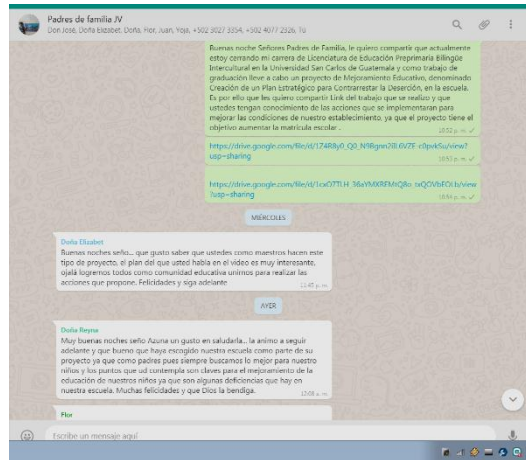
Padres de familia JV
Don José, Doña Elizabet, Doña Flor, Juan, Yoja, +502 3027 3354, +502 4077 2326, Tú

Buenas noche Señores Padres de Familia, le quiero compartir que actualmente estoy cerrando mi carrera de Licenciatura de Educación Proprimaria Bilingüe Intercultural en la Universidad San Carlos de Guatemala y como trabajo de graduación lleve a cabo un proyecto de Mejoramiento Educativo, denominado Creación de un Plan Estratégico para Contrarrestar la Deserción, en la escuela. Es por ello que les quiero compartir Link del trabajo que se realizo y que ustedes tengan conocimiento de las acciones que se implementaran para mejorar las condiciones de nuestro establecimiento, ya que el proyecto tiene el objetivo aumentar la matrícula escolar .
10:52 p. m.

https://drive.google.com/file/d/174R8y0_Q0_N9Bgnn2BL6VZE_c0pvk5u/view?usp=sharing
10:53 p. m.

https://drive.google.com/file/d/1cx07TLH_36aYMXRFMtQ8o_txQOVbFCiLb/view?usp=sharing
10:54 p. m.

MIÉRCOLES

Doña Elizabet
Buenas noches seño... que gusto saber que ustedes como maestros hacen este tipo de proyecto, el plan del que usted habla en el video es muy interesante, ojalá logremos todos como comunidad educativa unimos para realizar las acciones que propone. Felicidades y siga adelante
12:45 p. m.

AYER

Doña Reyna
Muy buenas noches seño Azuna un gusto en saludarla... la animo a seguir adelante y que bueno que haya escogido nuestra escuela como parte de su proyecto ya que como padres pues siempre buscamos lo mejor para nuestro niños y los puntos que ud contempla son claves para el mejoramiento de la educación de nuestros niños ya que son algunas deficiencias que hay en nuestra escuela. Muchas felicidades y que Dios la bendiga.
12:08 a. m.

Flor

Escribe un mensaje aquí